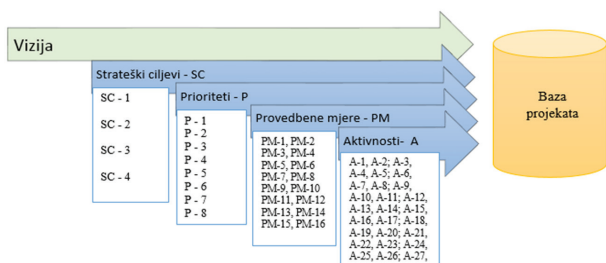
Vizija

Strateški ciljevi - SC

SC - 1
SC - 2
SC - 3
SC - 4

Prioriteti - P

P - 1
P - 2
P - 3
P - 4
P - 5
P - 6
P - 7
P - 8

Provedbene mjere - PM

PM-1, PM-2
PM-3, PM-4
PM-5, PM-6
PM-7, PM-8
PM-9, PM-10
PM-11, PM-12
PM-13, PM-14
PM-15, PM-16

Aktivnosti- A

A-1, A-2; A-3,
A-4, A-5; A-6,
A-7, A-8; A-9,
A-10, A-11; A-12,
A-13, A-14; A-15,
A-16, A-17; A-18,
A-19, A-20; A-21,
A-22, A-23; A-24,
A-25, A-26; A-27,

Baza projekata